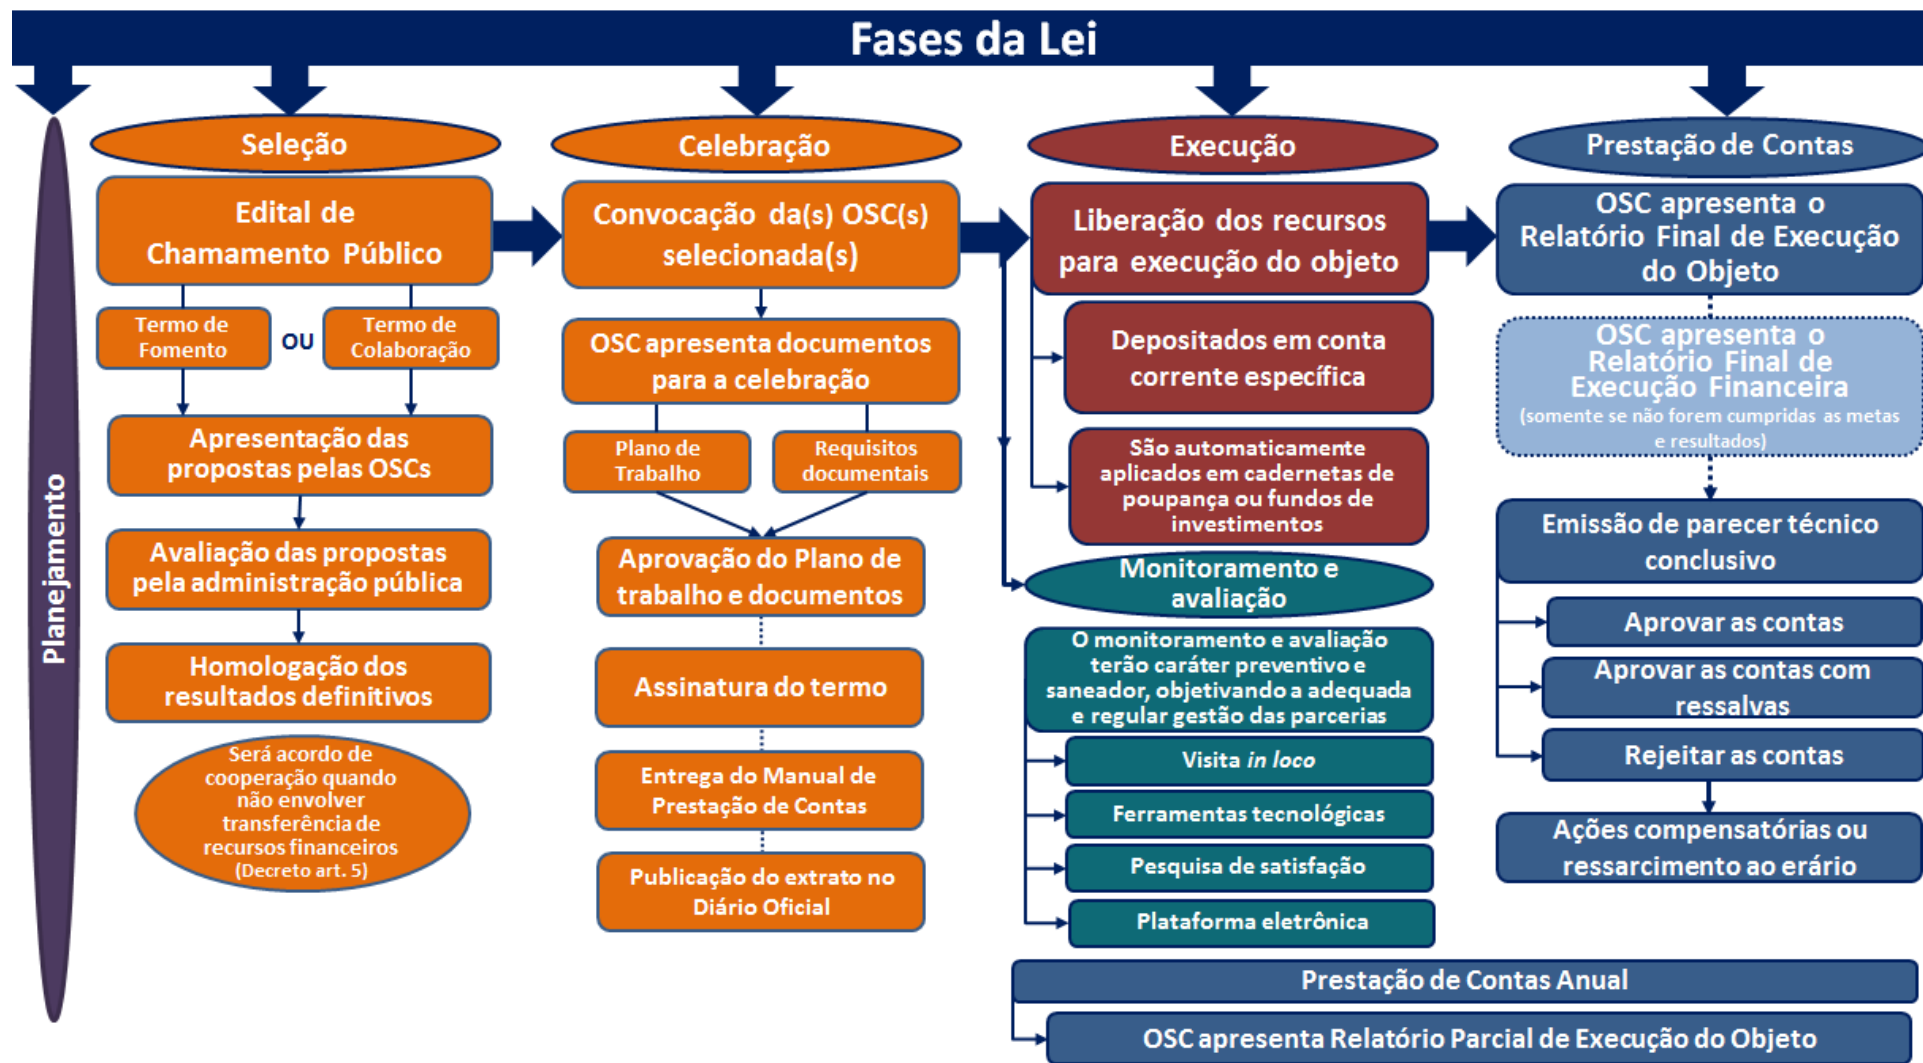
Fases da Lei

Planejamento

Seleção

Edital de Chamamento Público

Termo de Fomento

OU

Termo de Colaboração

Apresentação das propostas pelas OSCs

Avaliação das propostas pela administração pública

Homologação dos resultados definitivos

Será acordo de cooperação quando não envolver transferência de recursos financeiros (Decreto art. 5)

Celebração

Convocação da(s) OSC(s) selecionada(s)

OSC apresenta documentos para a celebração

Plano de Trabalho

Requisitos documentais

Aprovação do Plano de trabalho e documentos

Assinatura do termo

Entrega do Manual de Prestação de Contas

Publicação do extrato no Diário Oficial

Execução

Liberação dos recursos para execução do objeto

Depositados em conta corrente específica

São automaticamente aplicados em cadernetas de poupança ou fundos de investimentos

Monitoramento e avaliação

O monitoramento e avaliação terão caráter preventivo e saneador, objetivando a adequada e regular gestão das parcerias

Visita *in loco*

Ferramentas tecnológicas

Pesquisa de satisfação

Plataforma eletrônica

Prestação de Contas

OSC apresenta o Relatório Final de Execução do Objeto

OSC apresenta o Relatório Final de Execução Financeira (somente se não forem cumpridas as metas e resultados)

Emissão de parecer técnico conclusivo

Aprovar as contas

Aprovar as contas com ressalvas

Rejeitar as contas

Ações compensatórias ou ressarcimento ao erário

Prestação de Contas Anual

OSC apresenta Relatório Parcial de Execução do Objeto